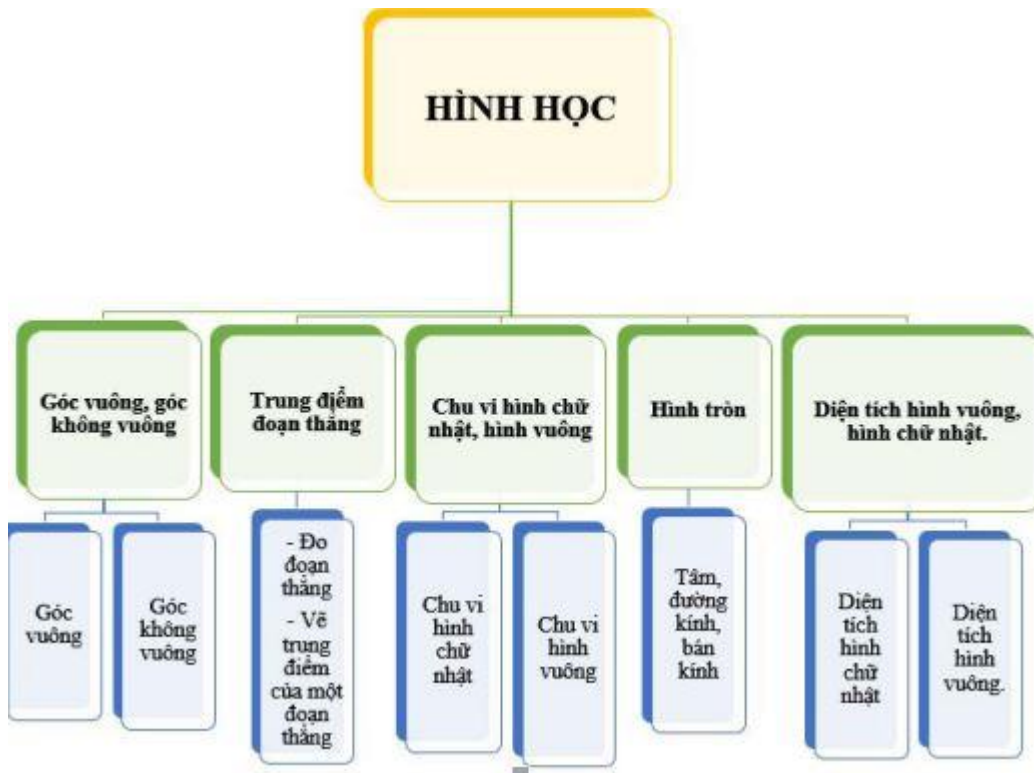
HÌNH HỌC

Góc vuông, góc không vuông

Góc vuông

Góc không vuông

Trung điểm đoạn thẳng

- Đo đoạn thẳng
- Vẽ trung điểm của một đoạn thẳng

Chu vi hình chữ nhật, hình vuông

Chu vi hình chữ nhật

Chu vi hình vuông

Hình tròn

Tâm, đường kính, bán kính

Diện tích hình vuông, hình chữ nhật.

Diện tích hình chữ nhật

Diện tích hình vuông.